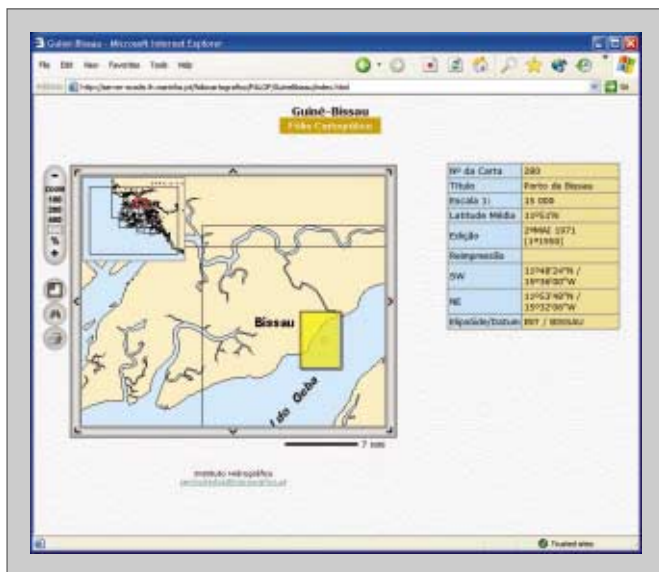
Guiné-Bissau - Microsoft Internet Explorer

File Edit View Favorites Tools Help

Address http://server-ecodb.fr.marinha.pt/folhascartograficas/PALOP/GuineBissau/index.html

Go

Guiné-Bissau

Folhas Cartográficas

ZOOM

100

200

300

400

%

Bissau

de Geba

7 nm

| Nº da Carta | 283 |
|---|---|
| Título | Porto de Bissau |
| Escala 1: | 15 000 |
| Latitude Média | 11º51'N |
| Edição | 24MAI 1971 (1ª1988) |
| Reimpressão | |
| SW | 11º48'24"N / 15º36'00"W |
| NE | 11º53'40"N / 15º32'00"W |
| Elipsóide/Datum | INT / BISSAU |

Instituto Hidrográfico

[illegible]

Trusted sites